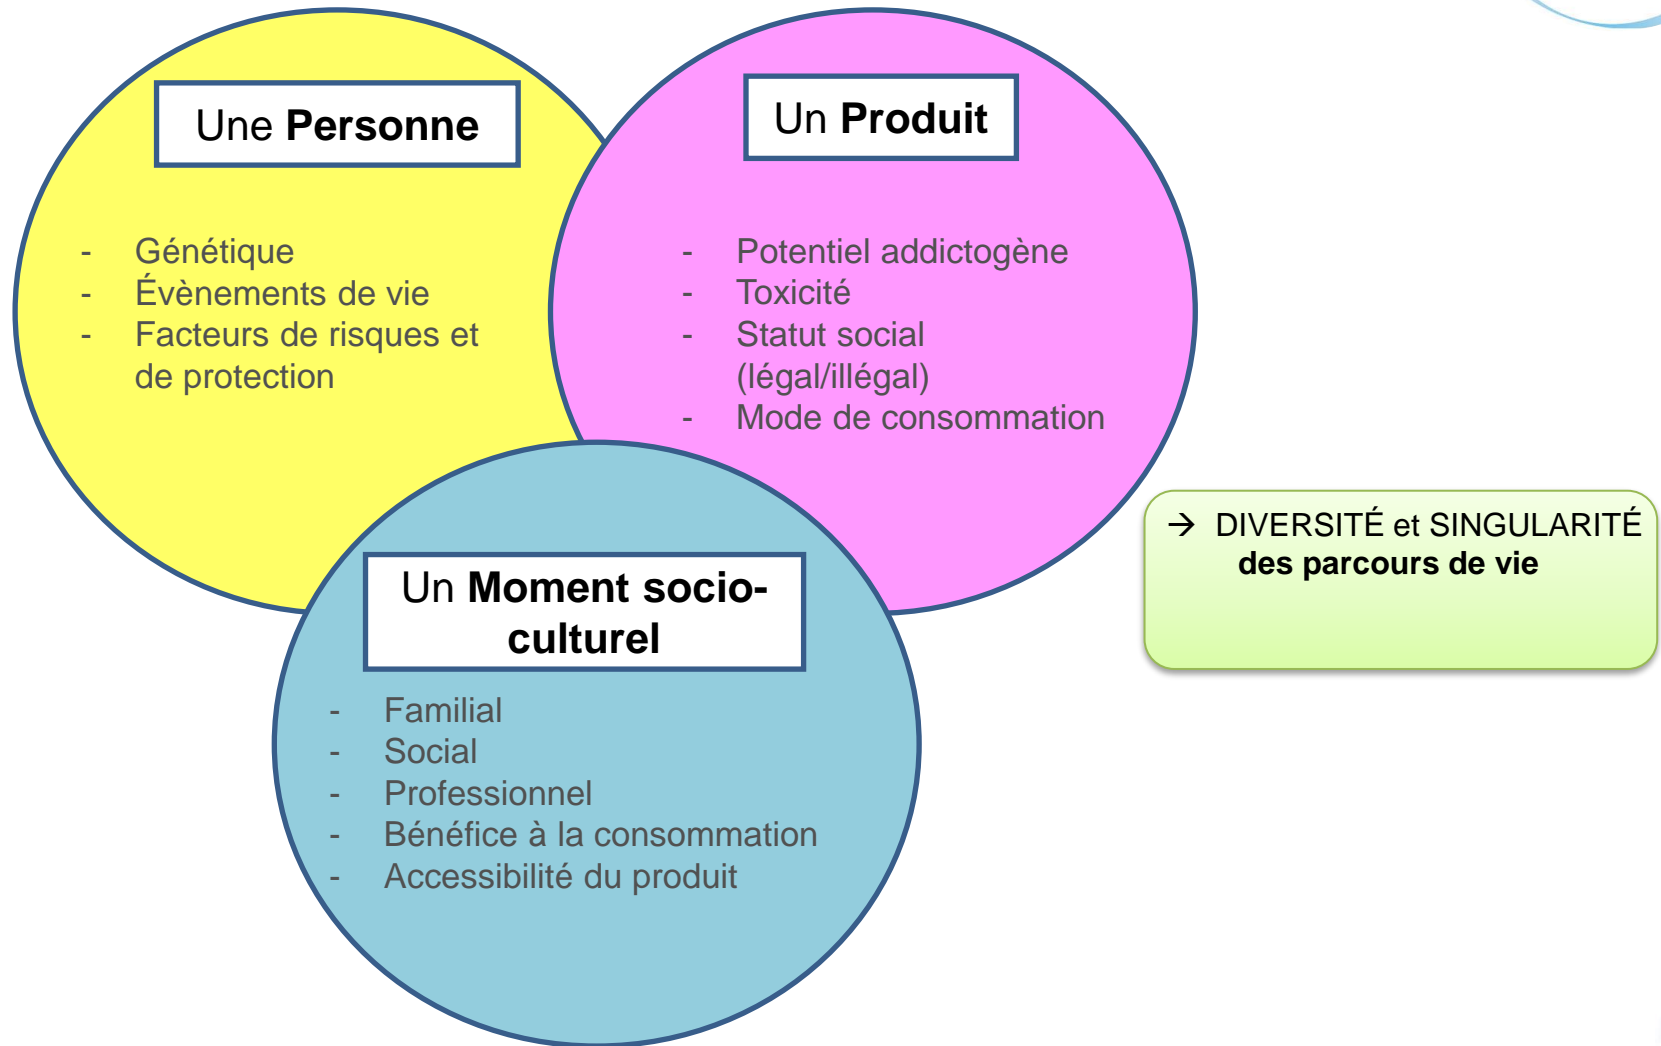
Une **Personne**

- Génétique
- Évènements de vie
- Facteurs de risques et de protection

Un **Produit**

- Potentiel addictogène
- Toxicité
- Statut social (légal/illégal)
- Mode de consommation

Un **Moment socio-culturel**

- Familial
- Social
- Professionnel
- Bénéfice à la consommation
- Accessibilité du produit

→ DIVERSITÉ et SINGULARITÉ **des parcours de vie**